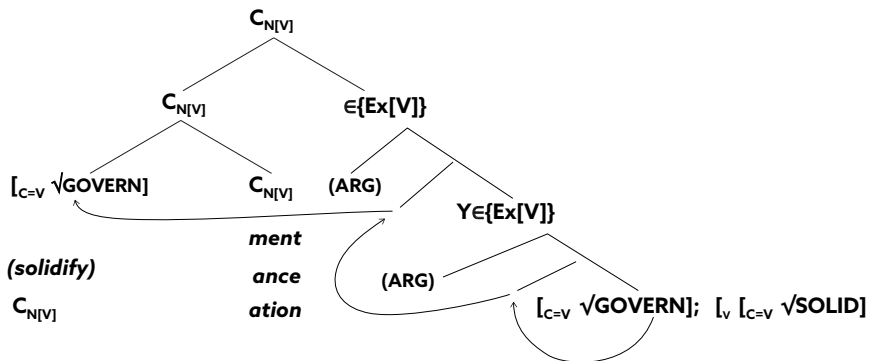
$C_{N[V]}$

$C_{N[V]}$ $\in$ {Ex[V]}

$[_{C=V}$ $\sqrt{}$GOVERN] $C_{N[V]}$ (ARG)

Y$\in$ {Ex[V]}

ment

(solidify) ance (ARG)

$C_{N[V]}$ ation $[_{C=V}$ $\sqrt{}$GOVERN]; $[_{v}$ $[_{C=V}$ $\sqrt{}$SOLID]